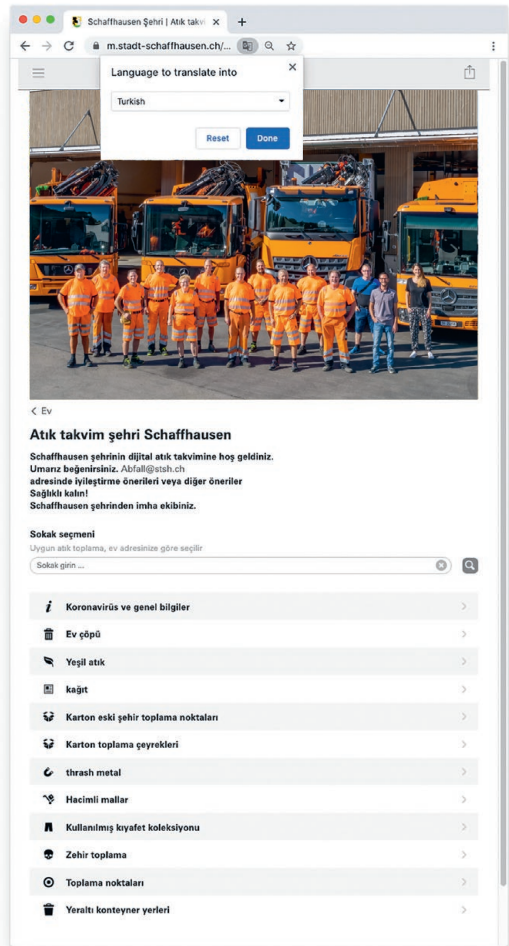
Schaffhausen Şehri | Atık takvi ×

m.stadt-schaffhausen.ch/...

Language to translate into

Turkish

Reset Done

< Ev

Atık takvim şehri Schaffhausen

Schaffhausen şehrinin dijital atık takvimine hoş geldiniz. Umarız beğenirsiniz. Abfall@stsh.ch adresinde iyileştirme önerileri veya diğer öneriler Sağlıklı kalın! Schaffhausen şehrinden imha ekibiniz.

Sokak seçmeni

Uygun atık toplama, ev adresinize göre seçilir

Sokak girin ...

Koronavirüs ve genel bilgiler

Ev çöpü

Yeşil atık

kağıt

Karton eski şehir toplama noktaları

Karton toplama çeyrekleri

thrash metal

Hacimli mallar

Kullanılmış kıyafet koleksiyonu

Zehir toplama

Toplama noktaları

Yeraltı konteyner yerleri